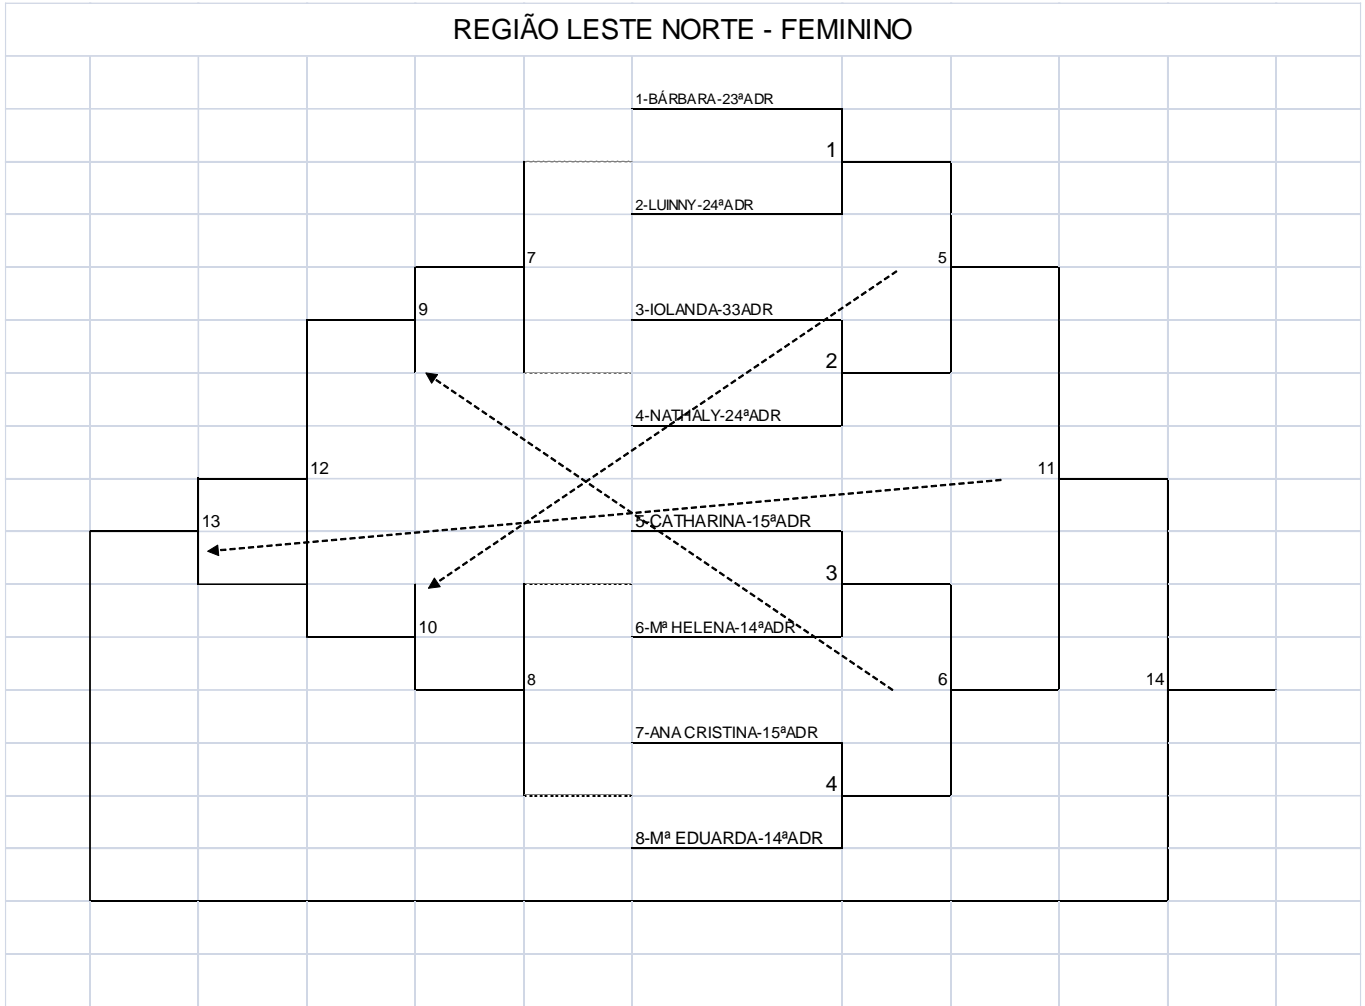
REGIÃO LESTE NORTE - FEMININO

1-BÁRBARA-23ªADR
1
2-LUINNY-24ªADR
7
5
9
3-IOLANDA-33ADR
2
4-NATHALY-24ªADR
12
11
13
5-CATHARINA-15ªADR
3
10
6-Mª HELENA-14ªADR
8
6
14
7-ANA CRISTINA-15ªADR
4
8-Mª EDUARDA-14ªADR